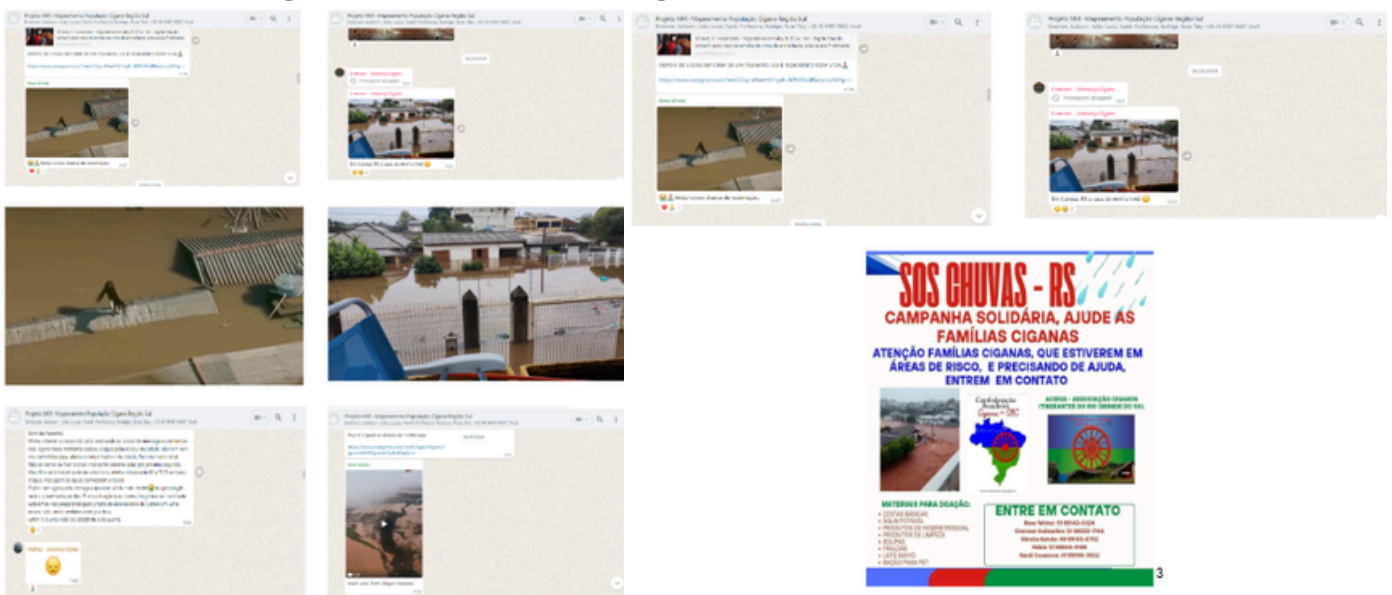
Projeto NRI -Mapeamento População Cigana Região Sul

Em Canoas RS a casa do meu irmão

SOS CHUVAS - RS

CAMPANHA SOLIDÁRIA, AJUDE AS FAMÍLIAS CIGANAS

ATENÇÃO FAMÍLIAS CIGANAS, QUE ESTIVEREM EM ÁREAS DE RISCO, E PRECISANDO DE AJUDA, ENTREM EM CONTATO

ACIRGS - ASSOCIAÇÃO CIGANOS ITINERANTES DO RIO GRANDE DO SUL

MATERIAIS PARA DOAÇÃO:
- CESTAS BÁSICAS
- ÁGUA POTÁVEL
- PRODUTOS DE HIGIENE PESSOAL
- PRODUTOS DE LIMPEZA
- ROUPAS
- FRALDAS
- LEITE EM PÓ
- RAÇÃO PARA PET

ENTRE EM CONTATO

3